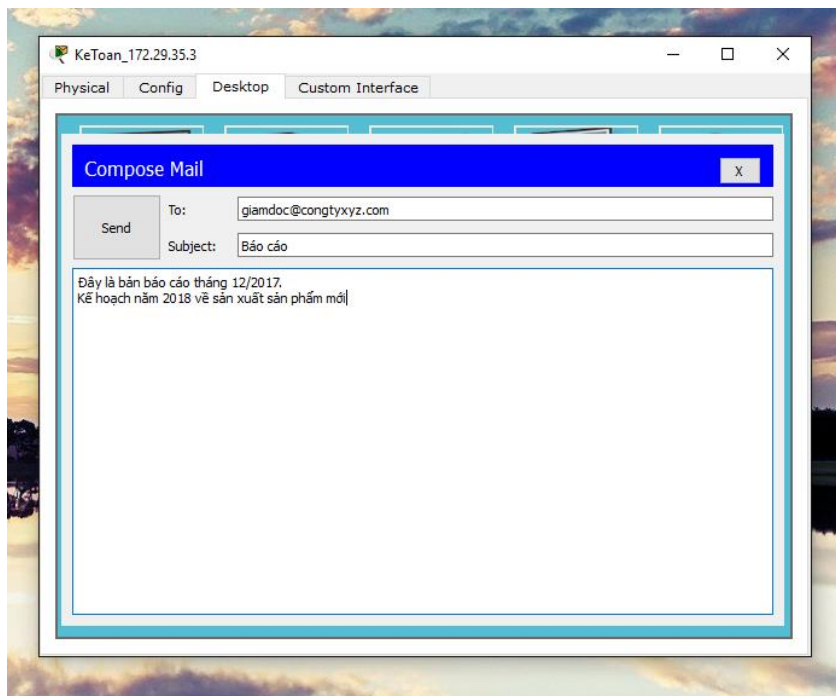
KeToan_172.29.35.3

Physical Config Desktop Custom Interface

Compose Mail

X

Send

To: giamdoc@congtyxyz.com

Subject: Báo cáo

Đây là bản báo cáo tháng 12/2017.
Kế hoạch năm 2018 về sản xuất sản phẩm mới